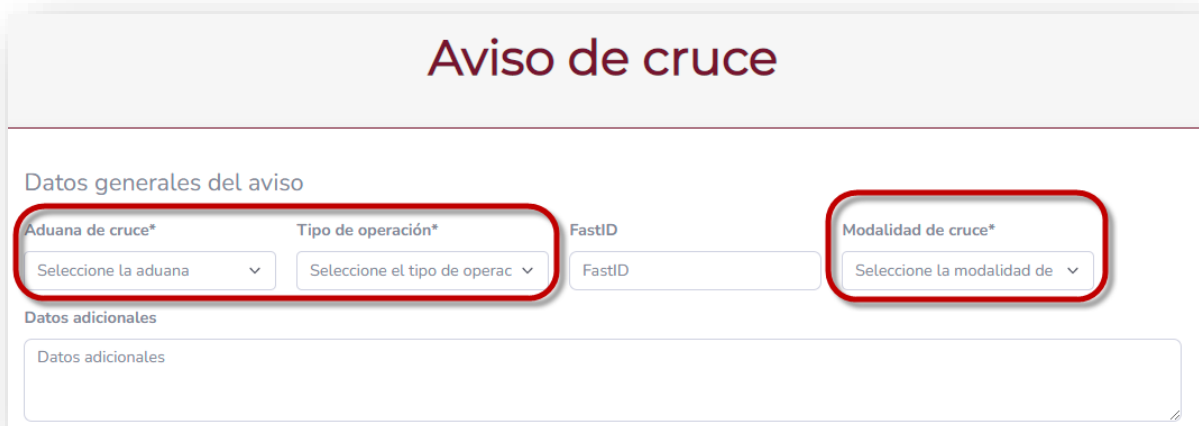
Aviso de cruce

Datos generales del aviso

Aduana de cruce*
Seleccione la aduana

Tipo de operación*
Seleccione el tipo de operac

FastID
FastID

Modalidad de cruce*
Seleccione la modalidad de

Datos adicionales
Datos adicionales